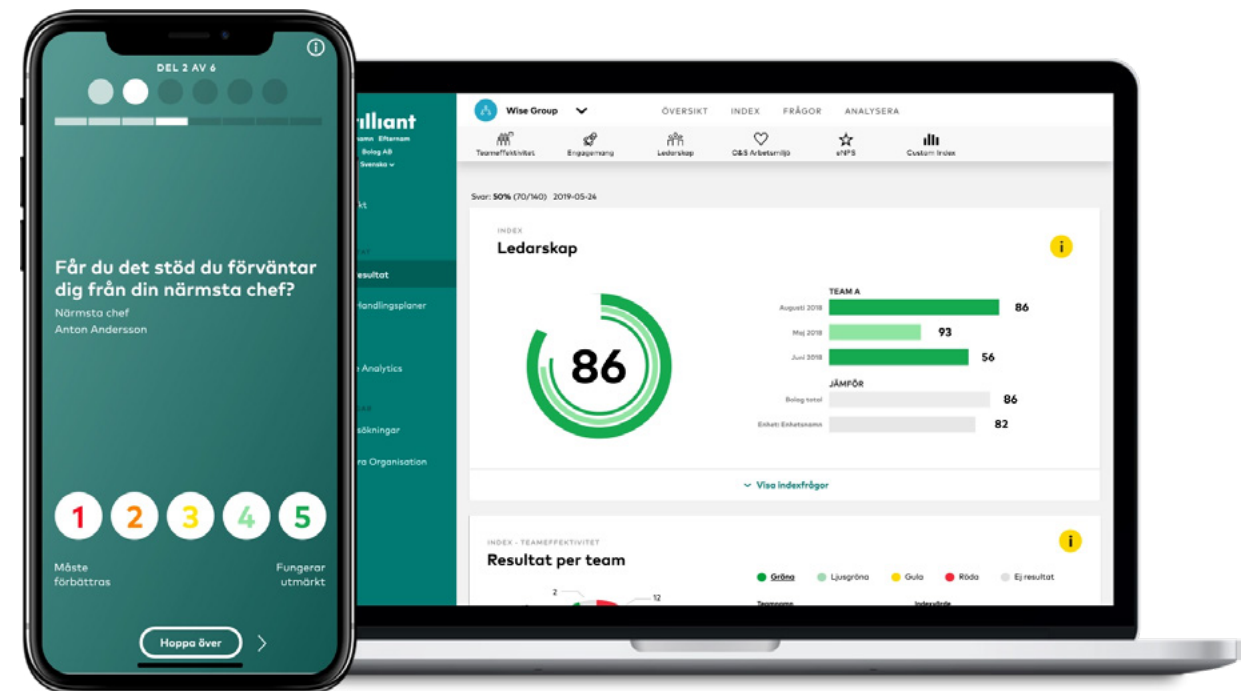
DEL 2 AV 6

Får du det stöd du förväntar dig från din närmsta chef?

Närmsta chef
Anton Andersson

1 2 3 4 5

Måste förbättras

Fungerar utmärkt

Hoppa över

rilliant
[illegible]namn Efternamn
Bolag AB
Svenska

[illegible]kt

Resultat
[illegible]andlingsplaner
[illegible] Analytics
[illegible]sökningar
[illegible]ra Organisation

Wise Group

ÖVERSIKT INDEX FRÅGOR ANALYSERA

Teameffektivitet Engagemang Ledarskap O&S Arbetsmiljö eNPS Custom Index

Svar: 50% (70/140) 2019-05-24

INDEX
Ledarskap

86

TEAM A
Augusti 2018 86
Maj 2018 93
Juni 2018 56

JÄMFÖR
Bolag total 86
Enkät: Enkätsnamn 82

Visa indexfrågor

INDEX - TEAMEFFEKTIVITET
Resultat per team

Gröna Ljusgröna Gula Röda Ej resultat

2 12

Teamnamn Indexvärde